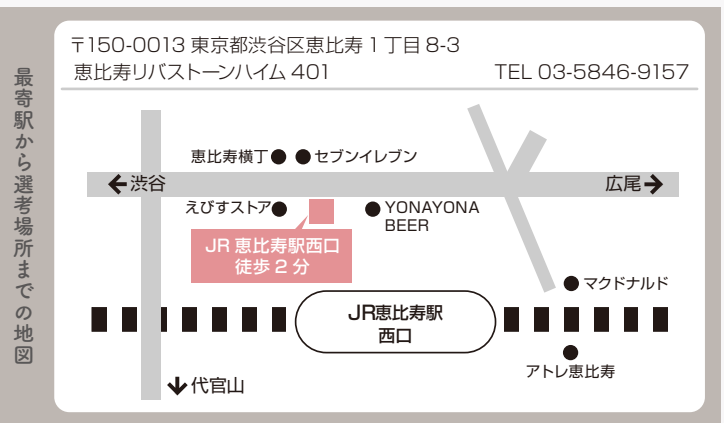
最寄駅から選考場所までの地図

〒150-0013 東京都渋谷区恵比寿 1 丁目 8-3
恵比寿リバストーンハイム 401

TEL 03-5846-9157

恵比寿横丁

セブンイレブン

渋谷

広尾

えびすストア

YONAYONA BEER

JR 恵比寿駅西口
徒歩 2 分

マクドナルド

JR恵比寿駅
西口

アトレ恵比寿

代官山